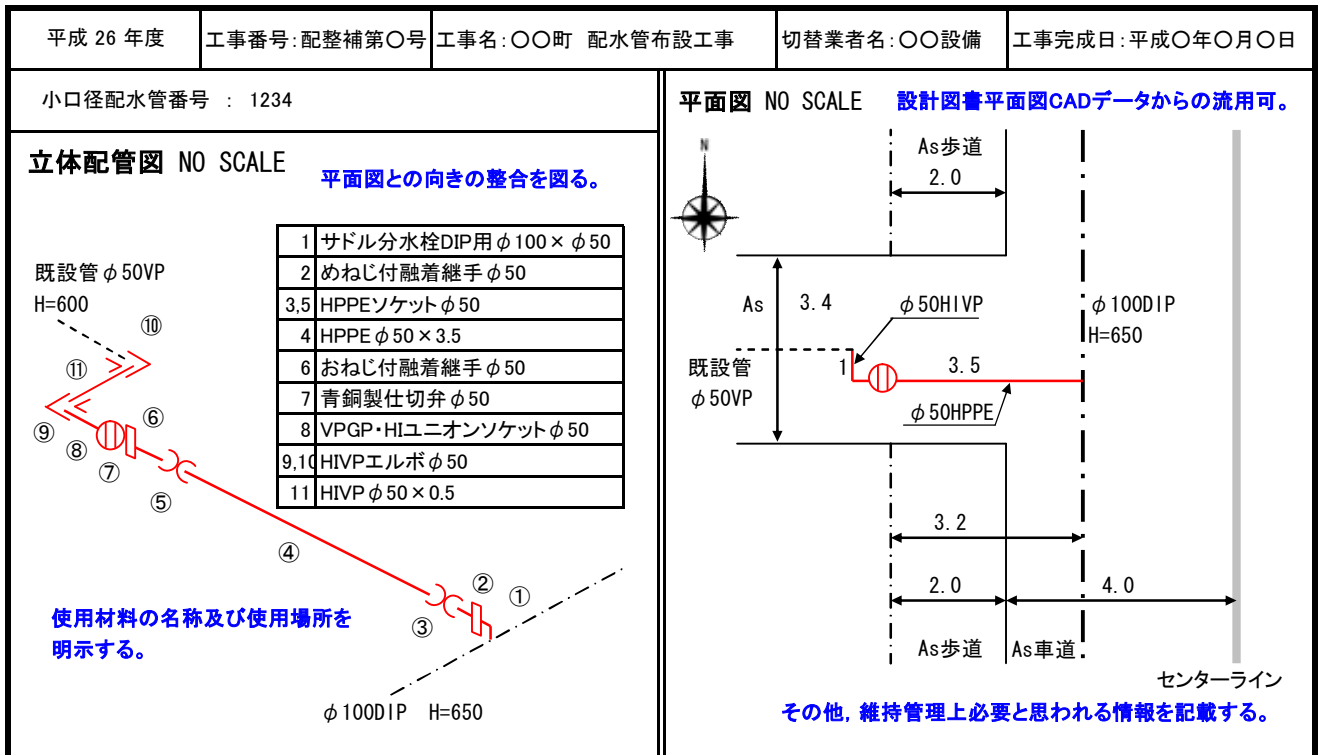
| 平成 26 年度 | 工事番号:配整補第〇号 | 工事名:〇〇町 配水管布設工事 | 切替業者名:〇〇設備 | 工事完成日:平成〇年〇月〇日 |
|---|---|---|---|---|

小口径配水管番号 : 1234

立体配管図 NO SCALE

平面図との向きの整合を図る。

| 1 | サドル分水栓DIP用$\phi$100×$\phi$50 |
|---|---|
| 2 | めねじ付融着継手$\phi$50 |
| 3,5 | HPPEソケット$\phi$50 |
| 4 | HPPE$\phi$50×3.5 |
| 6 | おねじ付融着継手$\phi$50 |
| 7 | 青銅製仕切弁$\phi$50 |
| 8 | VPGP･HIユニオンソケット$\phi$50 |
| 9,10 | HIVPエルボ$\phi$50 |
| 11 | HIVP$\phi$50×0.5 |

既設管$\phi$50VP
H=600

⑩ ⑪ ⑨ ⑧ ⑥ ⑦ ⑤ ④ ② ① ③

使用材料の名称及び使用場所を明示する。

$\phi$100DIP H=650

平面図 NO SCALE 設計図書平面図CADデータからの流用可。

N

As歩道
2.0
As 3.4
$\phi$50HIVP
$\phi$100DIP
H=650
既設管
$\phi$50VP
1
3.5
$\phi$50HPPE
3.2
2.0
4.0
As歩道 As車道
センターライン

その他，維持管理上必要と思われる情報を記載する。